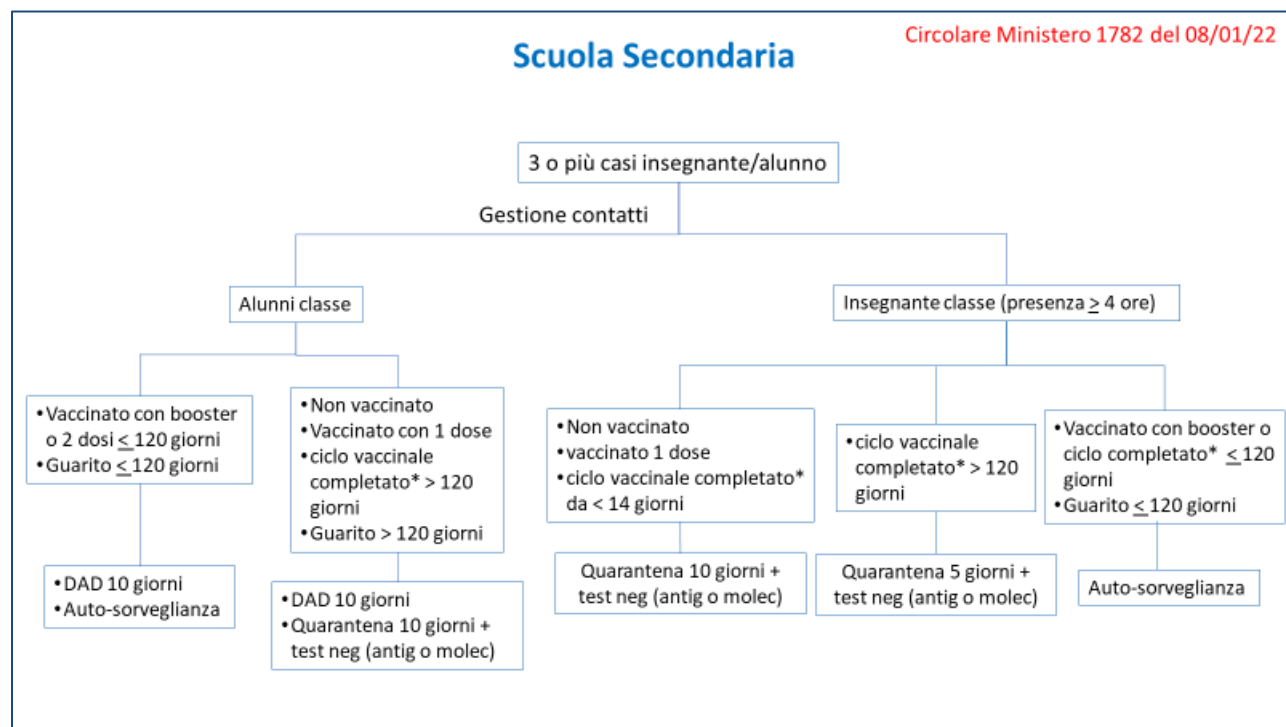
Circolare Ministero 1782 del 08/01/22

Scuola Secondaria

3 o più casi insegnante/alunno

Gestione contatti

Alunni classe

Insegnante classe (presenza $\geq$ 4 ore)

• Vaccinato con booster o 2 dosi $\leq$ 120 giorni
• Guarito $\leq$ 120 giorni

• DAD 10 giorni
• Auto-sorveglianza

• Non vaccinato
• Vaccinato con 1 dose
• ciclo vaccinale completato* > 120 giorni
• Guarito > 120 giorni

• DAD 10 giorni
• Quarantena 10 giorni + test neg (antig o molec)

• Non vaccinato
• vaccinato 1 dose
• ciclo vaccinale completato* da < 14 giorni

Quarantena 10 giorni + test neg (antig o molec)

• ciclo vaccinale completato* > 120 giorni

Quarantena 5 giorni + test neg (antig o molec)

• Vaccinato con booster o ciclo completato* $\leq$ 120 giorni
• Guarito $\leq$ 120 giorni

Auto-sorveglianza